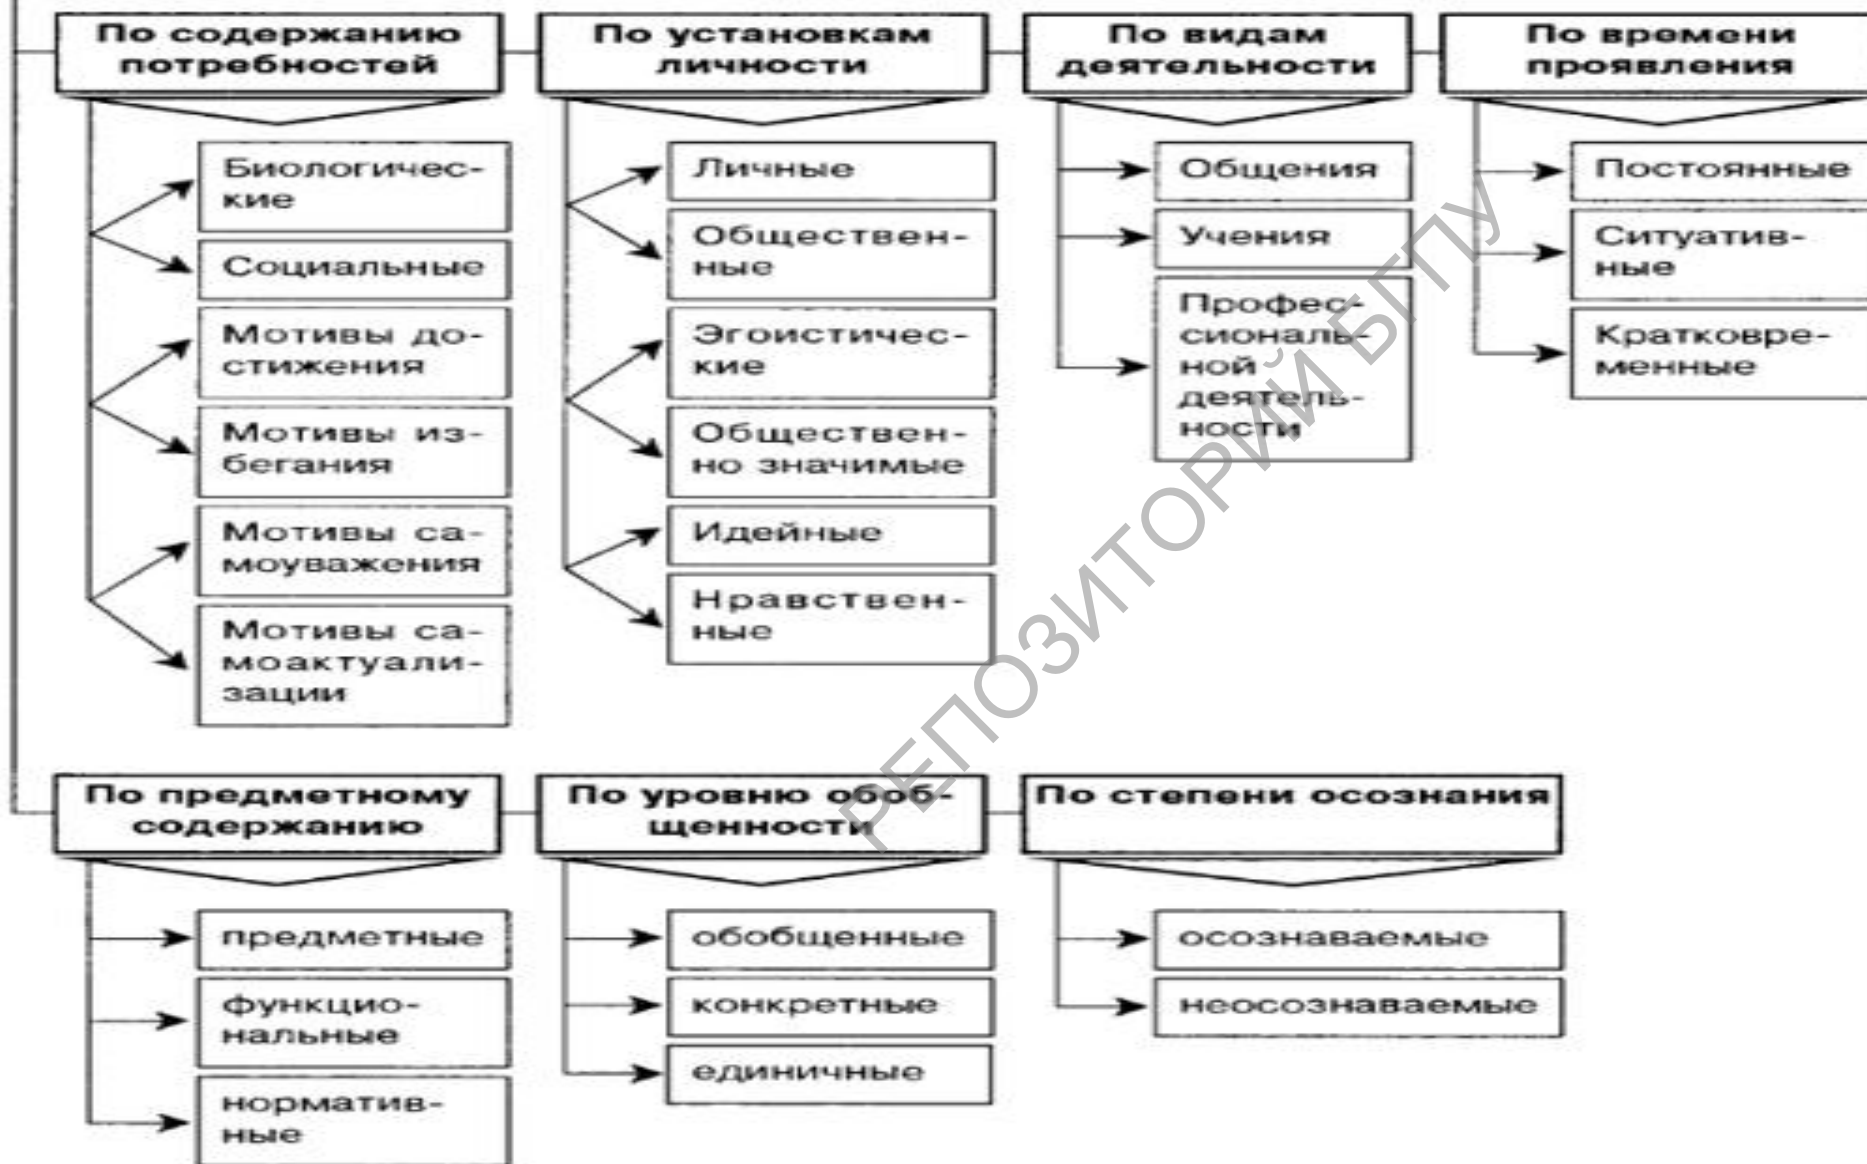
По содержанию потребностей

Биологические

Социальные

Мотивы достижения

Мотивы избегания

Мотивы самоуважения

Мотивы самоактуализации

По установкам личности

Личные

Общественные

Эгоистические

Общественно значимые

Идейные

Нравственные

По видам деятельности

Общения

Учения

Профессиональной деятельности

По времени проявления

Постоянные

Ситуативные

Кратковременные

По предметному содержанию

предметные

функциональные

нормативные

По уровню обобщенности

обобщенные

конкретные

единичные

По степени осознания

осознаваемые

неосознаваемые

РЕПОЗИТОРИЙ БГПУ